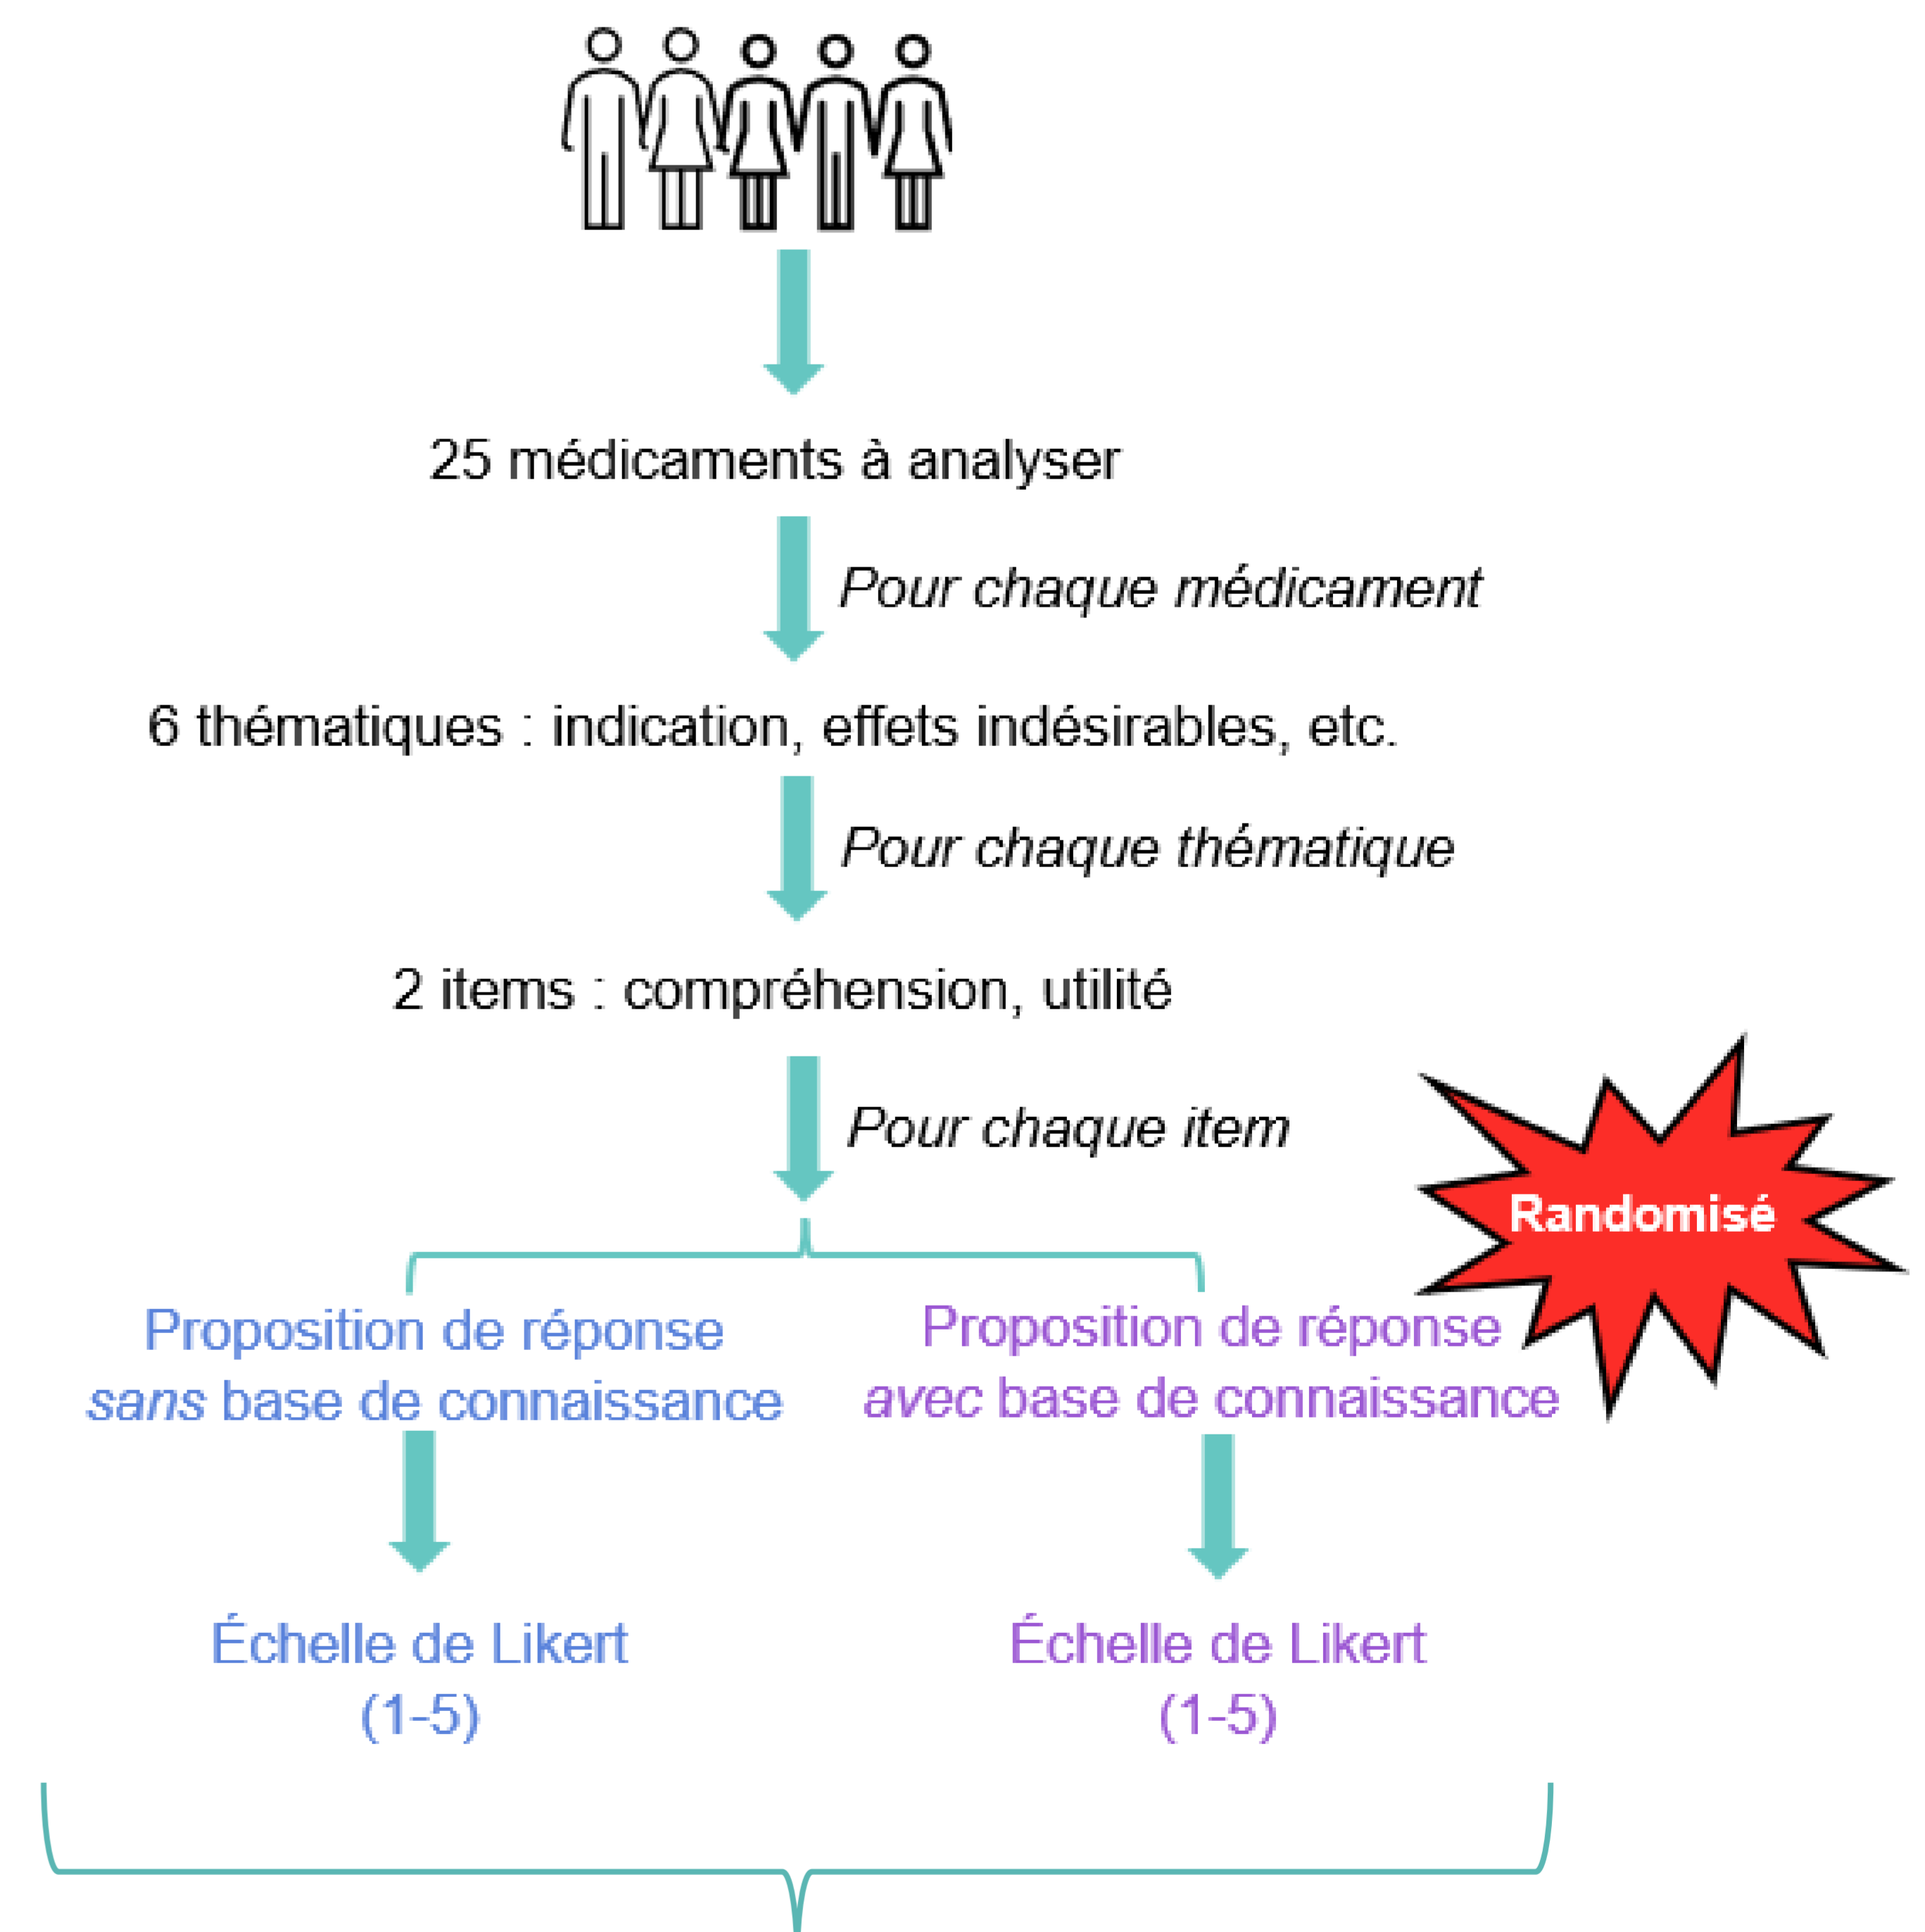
25 médicaments à analyser

*Pour chaque médicament*

6 thématiques : indication, effets indésirables, etc.

*Pour chaque thématique*

2 items : compréhension, utilité

*Pour chaque item*

Randomisé

Proposition de réponse *sans* base de connaissance

Proposition de réponse *avec* base de connaissance

Échelle de Likert (1-5)

Échelle de Likert (1-5)